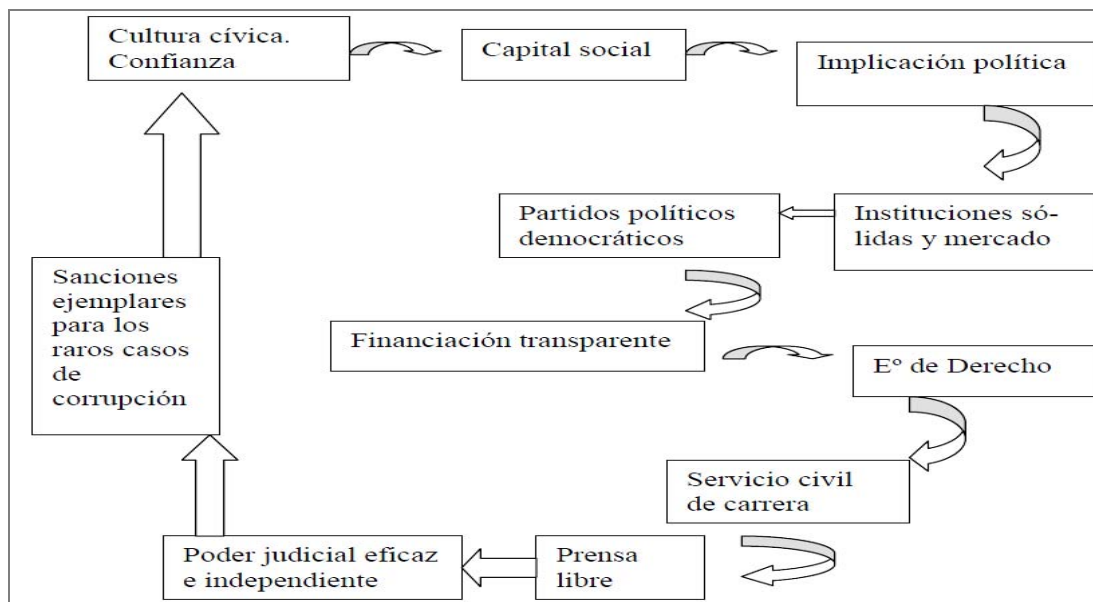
Cultura cívica. Confianza

Capital social

Implicación política

Partidos políticos democráticos

Instituciones sólidas y mercado

Sanciones ejemplares para los raros casos de corrupción

Financiación transparente

Eº de Derecho

Servicio civil de carrera

Poder judicial eficaz e independiente

Prensa libre